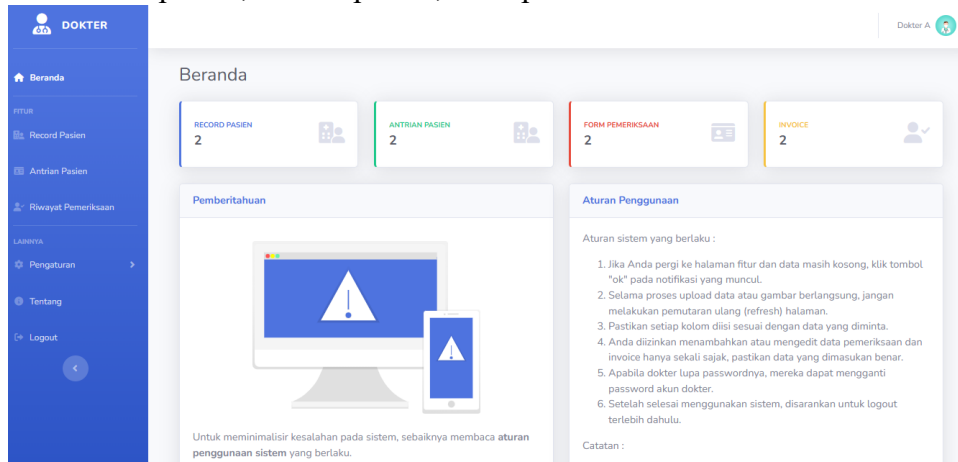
DOKTER

Beranda

FITUR

Record Pasien

Antrian Pasien

Riwayat Pemeriksaan

LAINNYA

Pengaturan

Tentang

Logout

Dokter A

Beranda

RECORD PASIEN
2

ANTRIAN PASIEN
2

FORM PEMERIKSAAN
2

INVOICE
2

Pemberitahuan

Untuk meminimalisir kesalahan pada sistem, sebaiknya membaca **aturan penggunaan sistem** yang berlaku.

Aturan Penggunaan

Aturan sistem yang berlaku :

1. Jika Anda pergi ke halaman fitur dan data masih kosong, klik tombol "ok" pada notifikasi yang muncul.
2. Selama proses upload data atau gambar berlangsung, jangan melakukan pemutaran ulang (refresh) halaman.
3. Pastikan setiap kolom diisi sesuai dengan data yang diminta.
4. Anda diizinkan menambahkan atau mengedit data pemeriksaan dan invoice hanya sekali sajak, pastikan data yang dimasukan benar.
5. Apabila dokter lupa passwordnya, mereka dapat mengganti password akun dokter.
6. Setelah selesai menggunakan sistem, disarankan untuk logout terlebih dahulu.

Catatan :